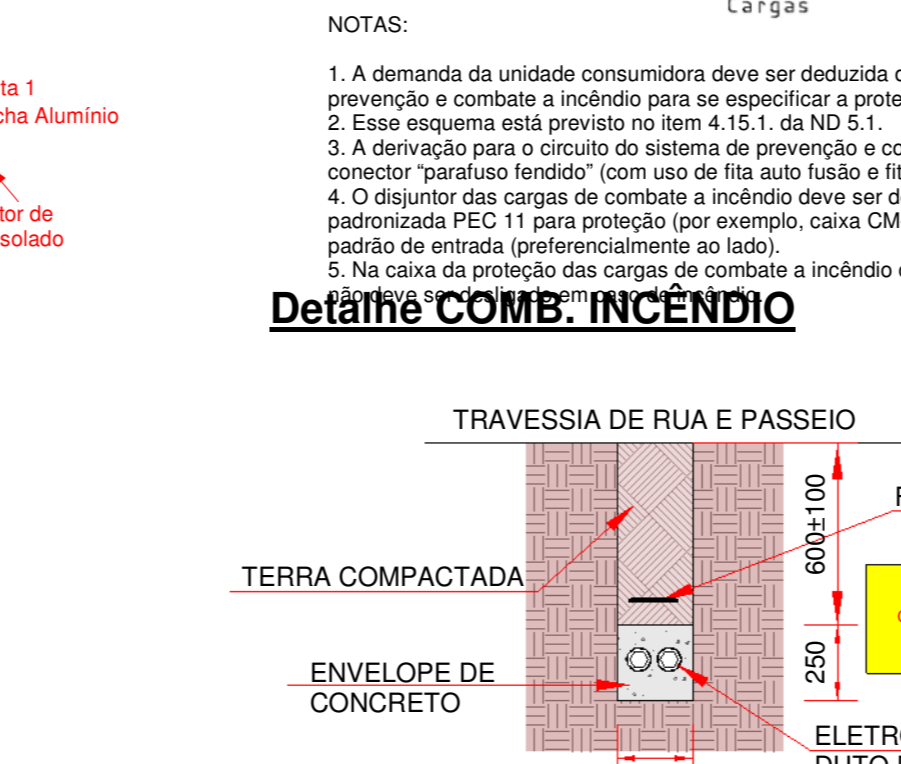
Cargas

NOTAS:

ta 1
cha Alumínio

tor de
solado

1. A demanda da unidade consumidora deve ser deduzida c
prevenção e combate a incêndio para se especificar a prote
2. Esse esquema está previsto no item 4.15.1. da ND 5.1.
3. A derivação para o circuito do sistema de prevenção e co
conector "parafuso fendido" (com uso de fita auto fusão e fit
4. O disjuntor das cargas de combate a incêndio deve ser d
padronizada PEC 11 para proteção (por exemplo, caixa CM
padrão de entrada (preferencialmente ao lado).
5. Na caixa da proteção das cargas de combate a incêndio
não deve ser desligado em caso de incêndio.

Detalhe COMB. INCÊNDIO

TRAVESSIA DE RUA E PASSEIO

TERRA COMPACTADA

ENVELOPE DE
CONCRETO

600±100

250

F

ELETR
DUTO